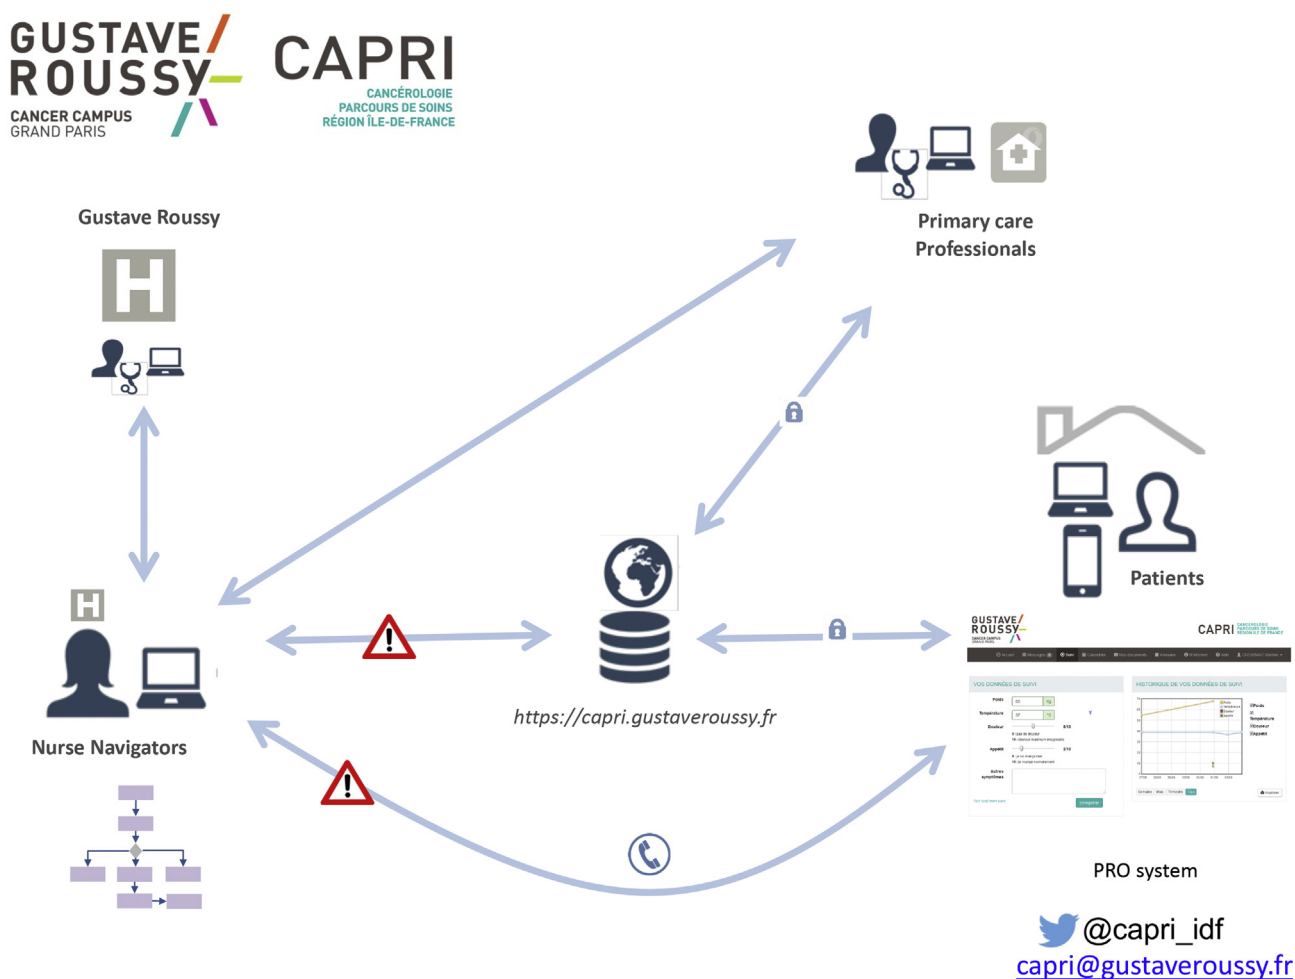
GUSTAVE ROUSSY
CANCER CAMPUS
GRAND PARIS

CAPRI
CANCÉROLOGIE
PARCOURS DE SOINS
RÉGION ÎLE-DE-FRANCE

Gustave Roussy

Primary care Professionals

Patients

Nurse Navigators

https://capri.gustaveroussy.fr

GUSTAVE ROUSSY
CAPRI

VOS DONNÉES DE SUIVI

HISTORIQUE DE VOS DONNÉES DE SUIVI

PRO system

@capri_idf
capri@gustaveroussy.fr